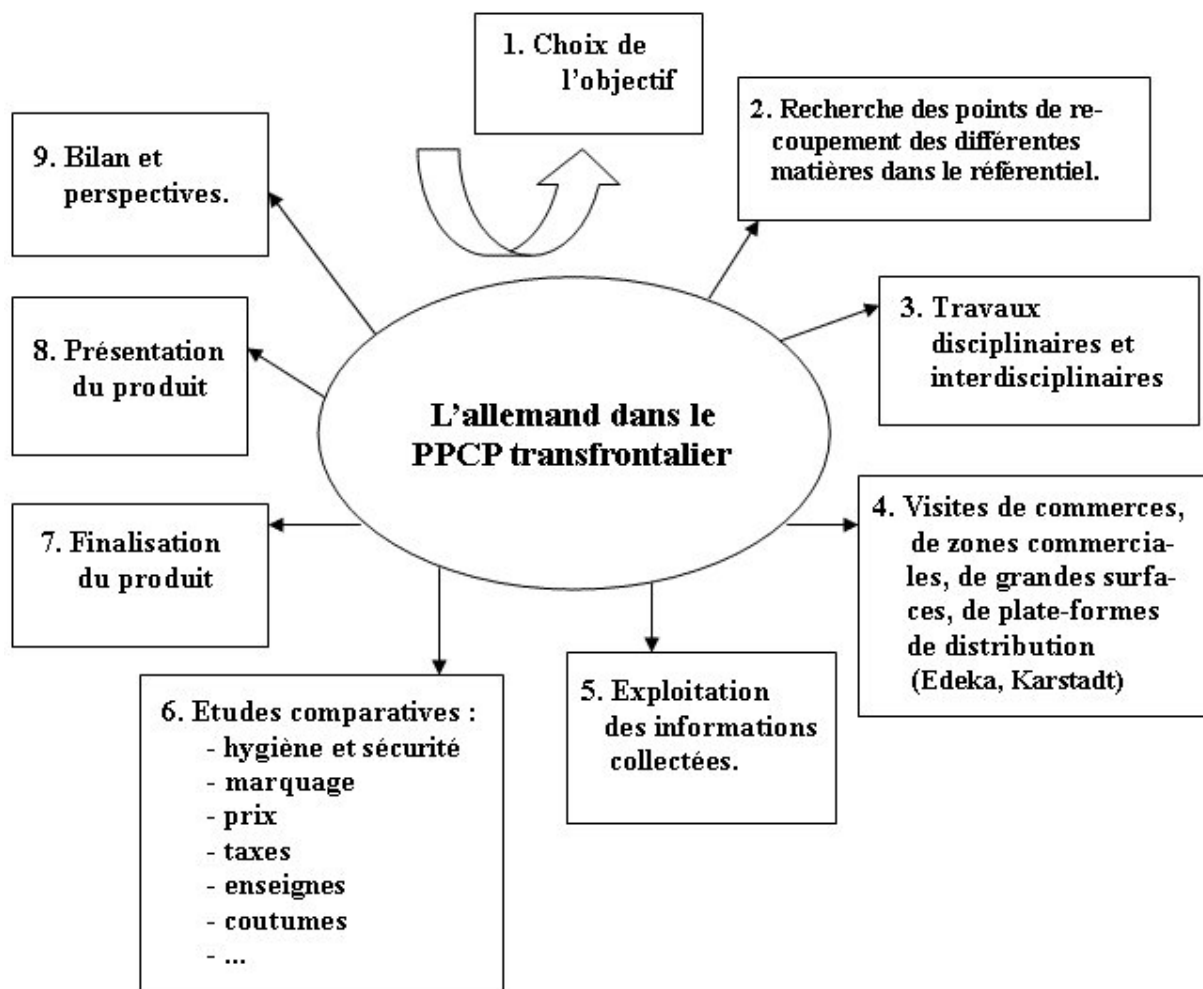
1. Choix de l'objectif

2. Recherche des points de recoupement des différentes matières dans le référentiel.

9. Bilan et perspectives.

3. Travaux disciplinaires et interdisciplinaires

8. Présentation du produit

L'allemand dans le PPCP transfrontalier

7. Finalisation du produit

4. Visites de commerces, de zones commerciales, de grandes surfaces, de plate-formes de distribution (Edeka, Karstadt)

6. Etudes comparatives :
- hygiène et sécurité
- marquage
- prix
- taxes
- enseignes
- coutumes
- ...

5. Exploitation des informations collectées.